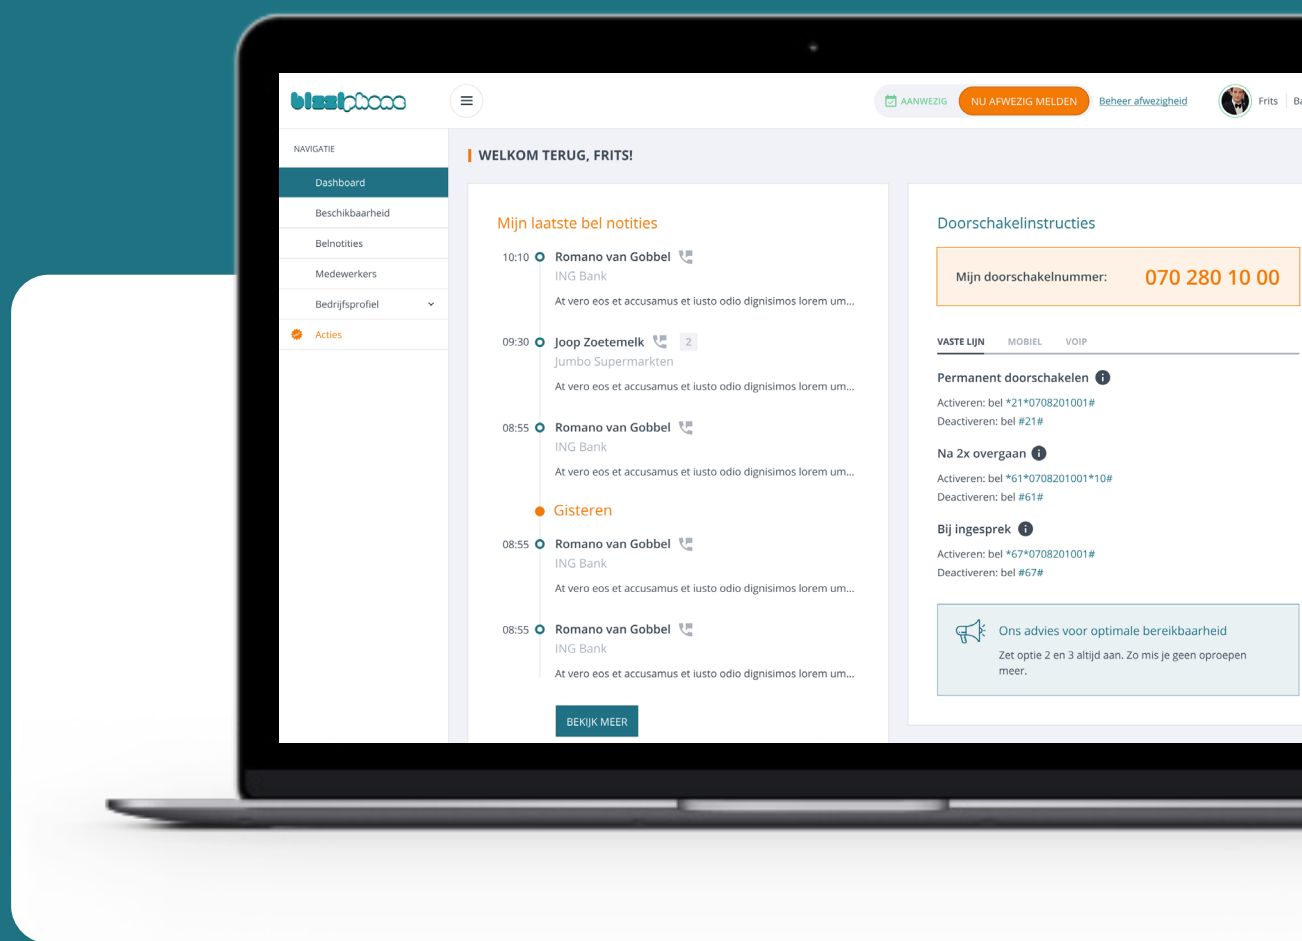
bizziphone

AANWEZIG NU AFWEZIG MELDEN Beheer afwezigheid

Frits Ba

NAVIGATIE

Dashboard

Beschikbaarheid

Belnotities

Medewerkers

Bedrijfsprofiel

Acties

WELKOM TERUG, FRITS!

Mijn laatste bel notities

10:10 Romano van Gobbel
ING Bank
At vero eos et accusamus et iusto odio dignisimos lorem um...

09:30 Joop Zoetemelk 2
Jumbo Supermarkten
At vero eos et accusamus et iusto odio dignisimos lorem um...

08:55 Romano van Gobbel
ING Bank
At vero eos et accusamus et iusto odio dignisimos lorem um...

Gisteren

08:55 Romano van Gobbel
ING Bank
At vero eos et accusamus et iusto odio dignisimos lorem um...

08:55 Romano van Gobbel
ING Bank
At vero eos et accusamus et iusto odio dignisimos lorem um...

BEKIJK MEER

Doorschakelinstructies

Mijn doorschakelnummer: 070 280 10 00

VASTE LIJN MOBIEL VOIP

Permanent doorschakelen
Activeren: bel *21*0708201001#
Deactiveren: bel #21#

Na 2x overgaan
Activeren: bel *61*0708201001*10#
Deactiveren: bel #61#

Bij ingesprek
Activeren: bel *67*0708201001#
Deactiveren: bel #67#

Ons advies voor optimale bereikbaarheid
Zet optie 2 en 3 altijd aan. Zo mis je geen oproepen meer.